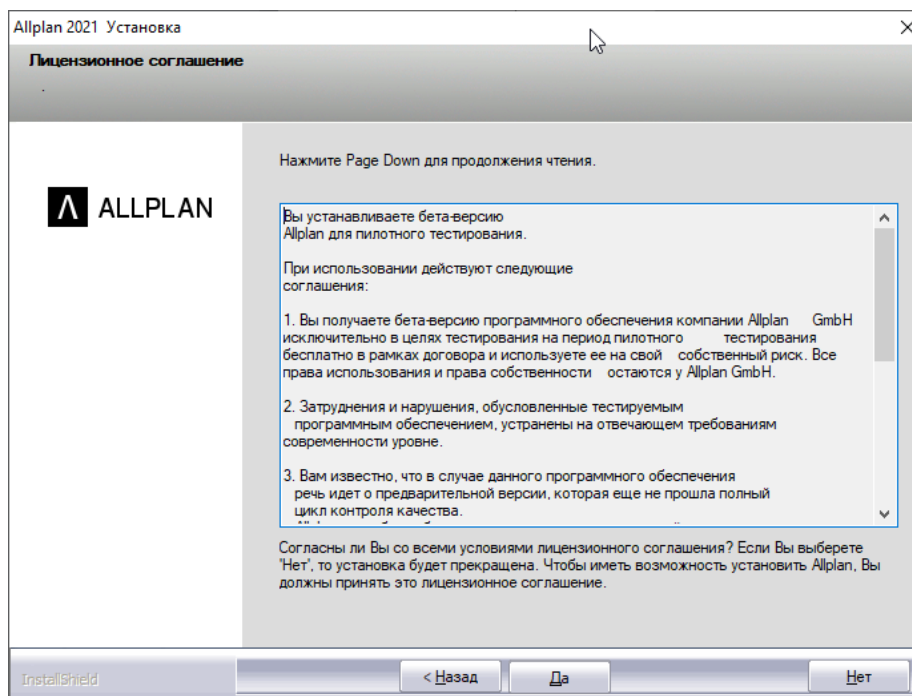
Allplan 2021 Установка

Лицензионное соглашение

ALLPLAN

Нажмите Page Down для продолжения чтения.

Вы устанавливаете бета-версию Allplan для пилотного тестирования.

При использовании действуют следующие соглашения:

1. Вы получаете бета-версию программного обеспечения компании Allplan GmbH исключительно в целях тестирования на период пилотного тестирования бесплатно в рамках договора и используете ее на свой собственный риск. Все права использования и права собственности остаются у Allplan GmbH.

2. Затруднения и нарушения, обусловленные тестируемым программным обеспечением, устранены на отвечающем требованиям современности уровне.

3. Вам известно, что в случае данного программного обеспечения речь идет о предварительной версии, которая еще не прошла полный цикл контроля качества.

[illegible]

Согласны ли Вы со всеми условиями лицензионного соглашения? Если Вы выберете 'Нет', то установка будет прекращена. Чтобы иметь возможность установить Allplan, Вы должны принять это лицензионное соглашение.

InstallShield

< Назад

Да

Нет